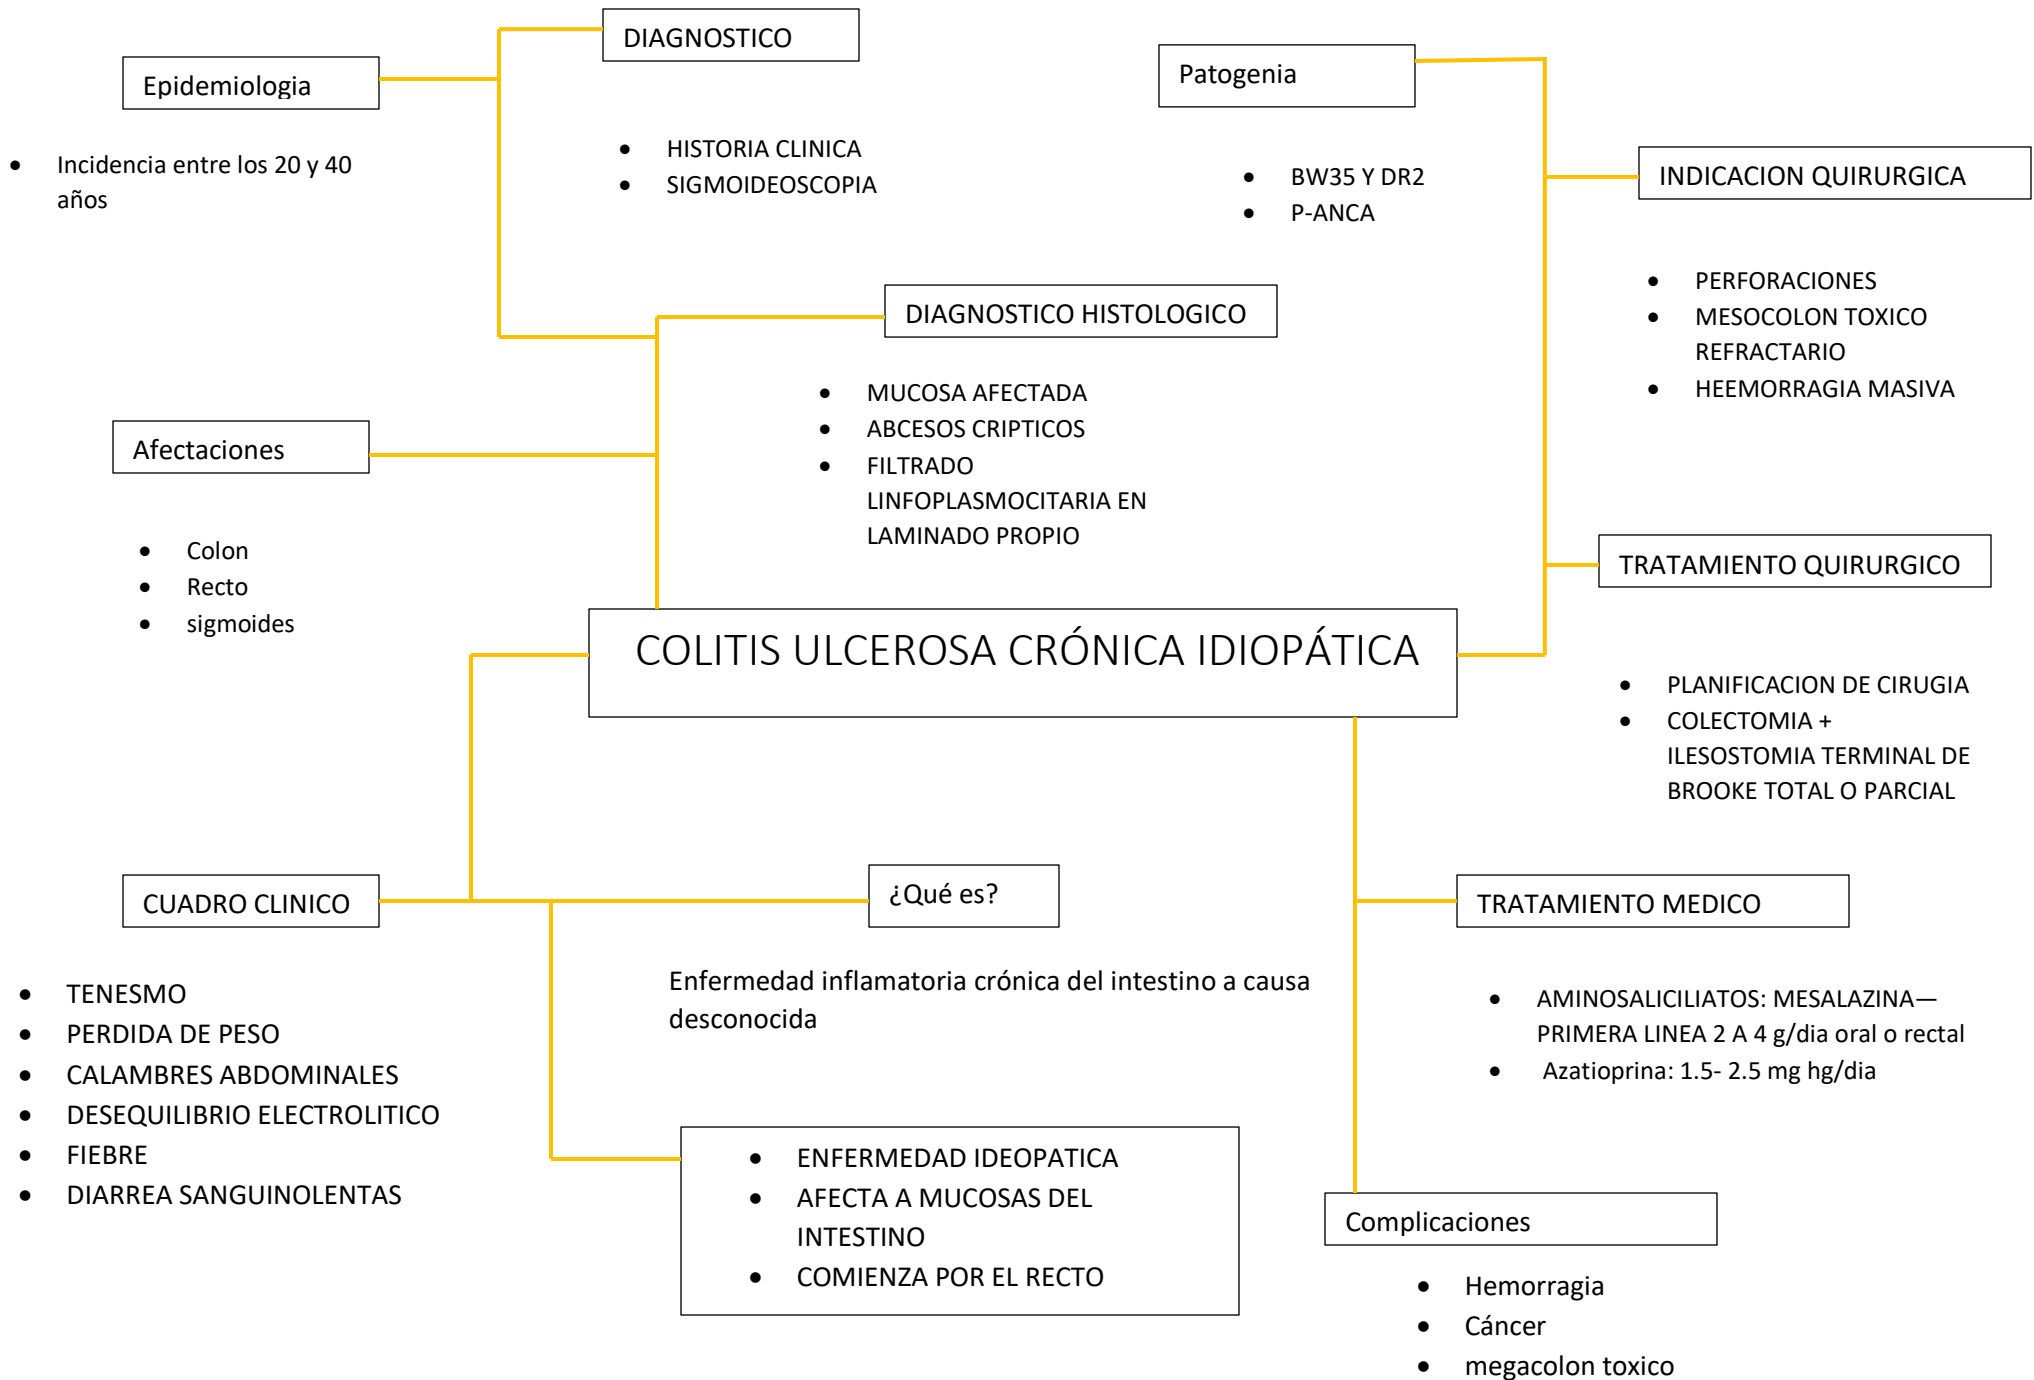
DIAGNOSTICO

Epidemiologia

Patogenia

- Incidencia entre los 20 y 40 años

- HISTORIA CLINICA
- SIGMOIDEOSCOPIA

- BW35 Y DR2
- P-ANCA

INDICACION QUIRURGICA

- PERFORACIONES
- MESOCOLON TOXICO REFRACTARIO
- HEEMORRAGIA MASIVA

DIAGNOSTICO HISTOLOGICO

- MUCOSA AFECTADA
- ABCESOS CRIPTICOS
- FILTRADO LINFOPLASMOCITARIA EN LAMINADO PROPIO

Afectaciones

- Colon
- Recto
- sigmoides

TRATAMIENTO QUIRURGICO

COLITIS ULCEROSA CRÓNICA IDIOPÁTICA

- PLANIFICACION DE CIRUGIA
- COLECTOMIA + ILESOSTOMIA TERMINAL DE BROOKE TOTAL O PARCIAL

CUADRO CLINICO

¿Qué es?

TRATAMIENTO MEDICO

- TENESMO
- PERDIDA DE PESO
- CALAMBRES ABDOMINALES
- DESEQUILIBRIO ELECTROLITICO
- FIEBRE
- DIARREA SANGUINOLENTAS

Enfermedad inflamatoria crónica del intestino a causa desconocida

- AMINOSALICILIATOS: MESALAZINA—PRIMERA LINEA 2 A 4 g/dia oral o rectal
- Azatioprina: 1.5- 2.5 mg hg/dia

- ENFERMEDAD IDEOPATICA
- AFECTA A MUCOSAS DEL INTESTINO
- COMIENZA POR EL RECTO

Complicaciones

- Hemorragia
- Cáncer
- megacolon toxico